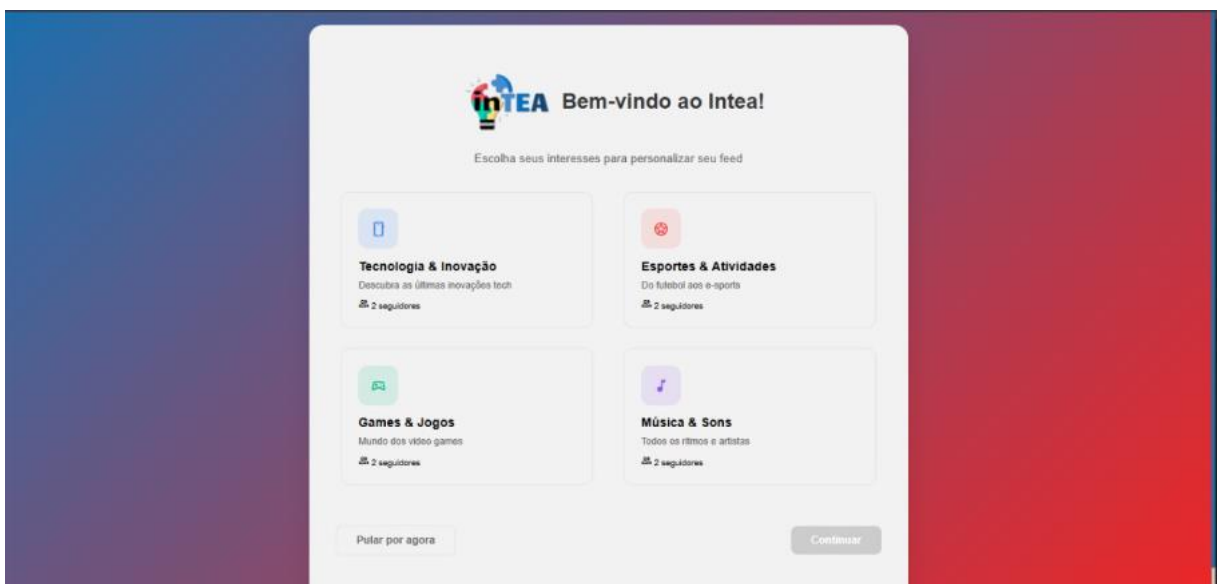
inTEA Bem-vindo ao Intea!

Escolha seus interesses para personalizar seu feed

Tecnologia & Inovação
Descubra as últimas inovações tech
2 seguidores

Esportes & Atividades
Do futebol aos e-sports
2 seguidores

Games & Jogos
Mundo dos video games
2 seguidores

Música & Sons
Todos os ritmos e artistas
2 seguidores

Pular por agora

Continuar